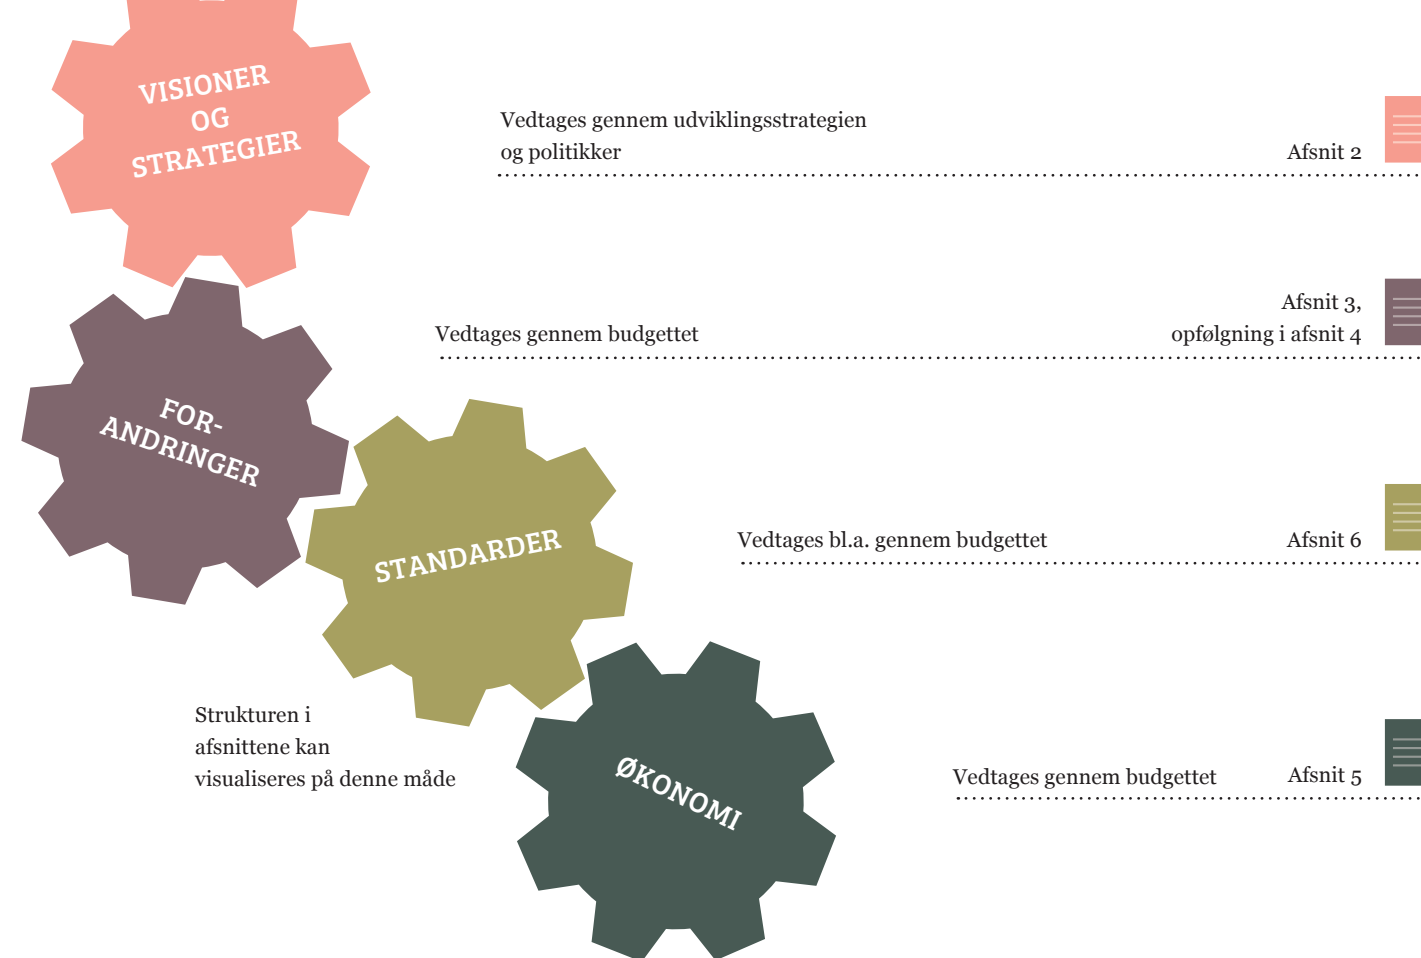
VISIONER OG STRATEGIER

Vedtages gennem udviklingsstrategien og politikker

Afsnit 2

FOR-ANDRINGER

Vedtages gennem budgettet

Afsnit 3, opfølgning i afsnit 4

STANDARDER

Vedtages bl.a. gennem budgettet

Afsnit 6

Strukturen i afsnittene kan visualiseres på denne måde

ØKONOMI

Vedtages gennem budgettet

Afsnit 5